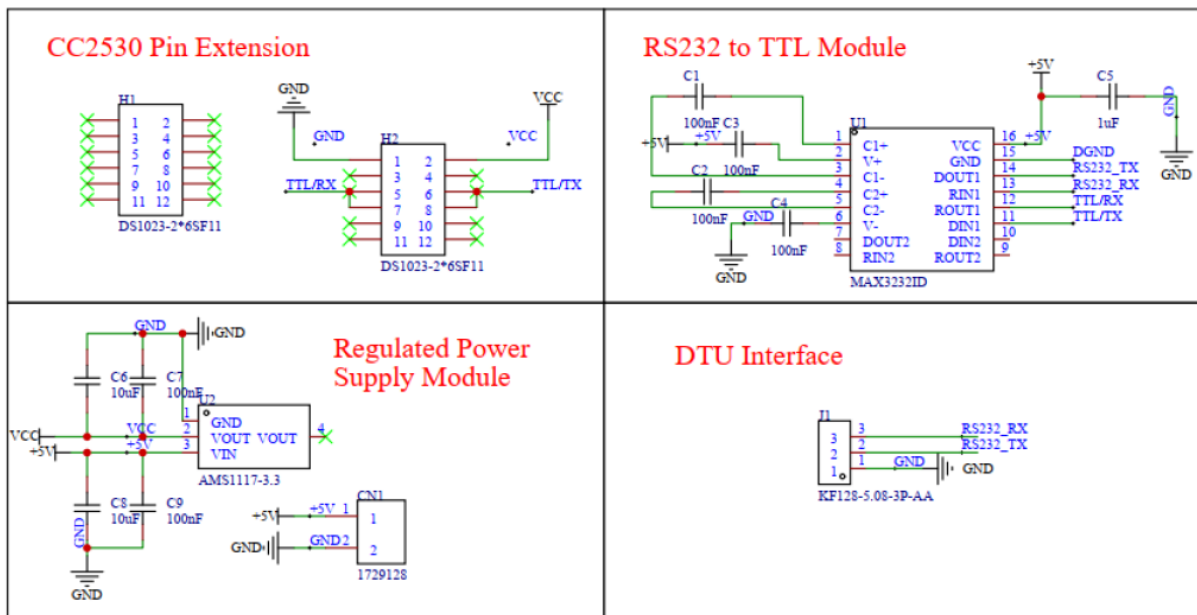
CC2530 Pin Extension

H1
1 2
3 4
5 6
7 8
9 10
11 12
DS1023-2*6SF11

GND
GND
H2
VCC
VCC
1 2
3 4
TTL/RX
5 6
TTL/TX
7 8
9 10
11 12
DS1023-2*6SF11

RS232 to TTL Module

C1
+5V
C5
100nF C3
U1
+5V
1uF
GND
+5V
1 C1+
VCC 16 +5V
2 V+
GND 15 DGND
100nF
3 C1-
DOUT1 14 RS232_TX
C2
4 C2+
RIN1 13 RS232_RX
5 C2-
ROUT1 12 TTL/RX
100nF
GND
C4
6 V-
DIN1 11 TTL/TX
7 DOUT2
DIN2 10
GND
100nF
8 RIN2
ROUT2 9
GND
MAX3232ID

GND
GND
Regulated Power Supply Module

C6
10uF
C7
100nF
U2
1 GND
VCC
VCC
2 VOUT VOUT 4
+5V
+5V
3 VIN
AMS1117-3.3

C8
10uF
C9
100nF
GND
CN1
+5V
+5V 1
1
GND
GND 2
2
1729128
GND

DTU Interface

J1
3 3 RS232_RX
2 2 RS232_TX
1 1 GND
GND
KF128-5.08-3P-AA